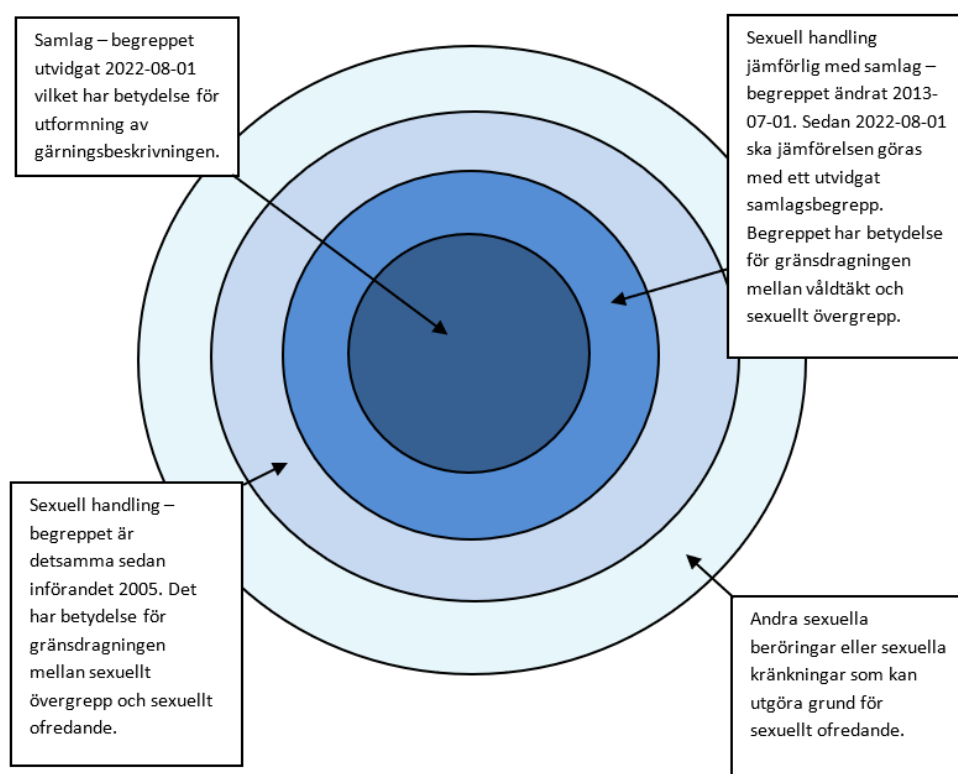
Samlag – begreppet utvidgat 2022-08-01 vilket har betydelse för utformning av gärningsbeskrivningen.

Sexuell handling jämförlig med samlag – begreppet ändrat 2013-07-01. Sedan 2022-08-01 ska jämförelsen göras med ett utvidgat samlagsbegrepp. Begreppet har betydelse för gränsdragningen mellan våldtäkt och sexuellt övergrepp.

Sexuell handling – begreppet är detsamma sedan införandet 2005. Det har betydelse för gränsdragningen mellan sexuellt övergrepp och sexuellt ofredande.

Andra sexuella beröringar eller sexuella kränkningar som kan utgöra grund för sexuellt ofredande.